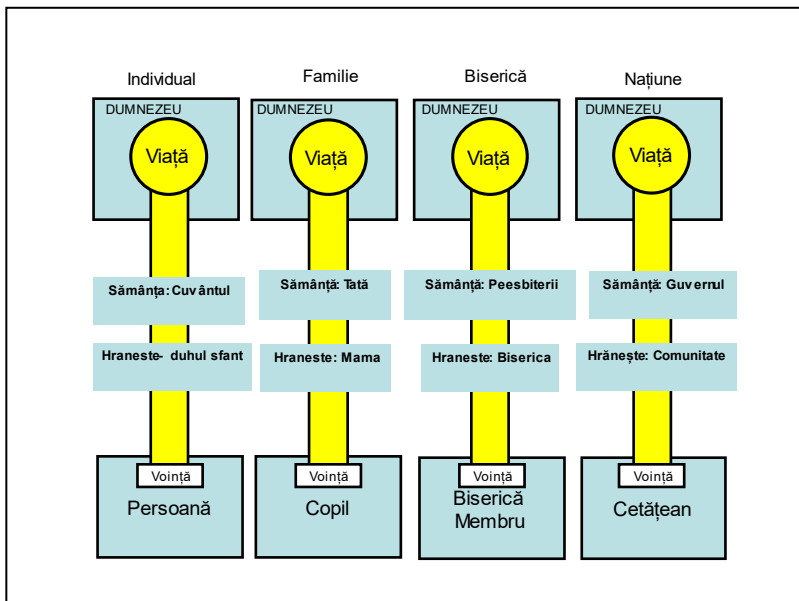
Individual

DUMNEZEU

Viață

Sămânța: Cuvântul

Hraneste- duhul sfant

Voință

Persoană

Familie

DUMNEZEU

Viață

Sămânță: Tată

Hraneste: Mama

Voință

Copil

Biserică

DUMNEZEU

Viață

Sămânță: Peesbiterii

Hraneste: Biserica

Voință

Biserică Membru

Națiune

DUMNEZEU

Viață

Sămânță: Guvernul

Hrănește: Comunitate

Voință

Cetățean